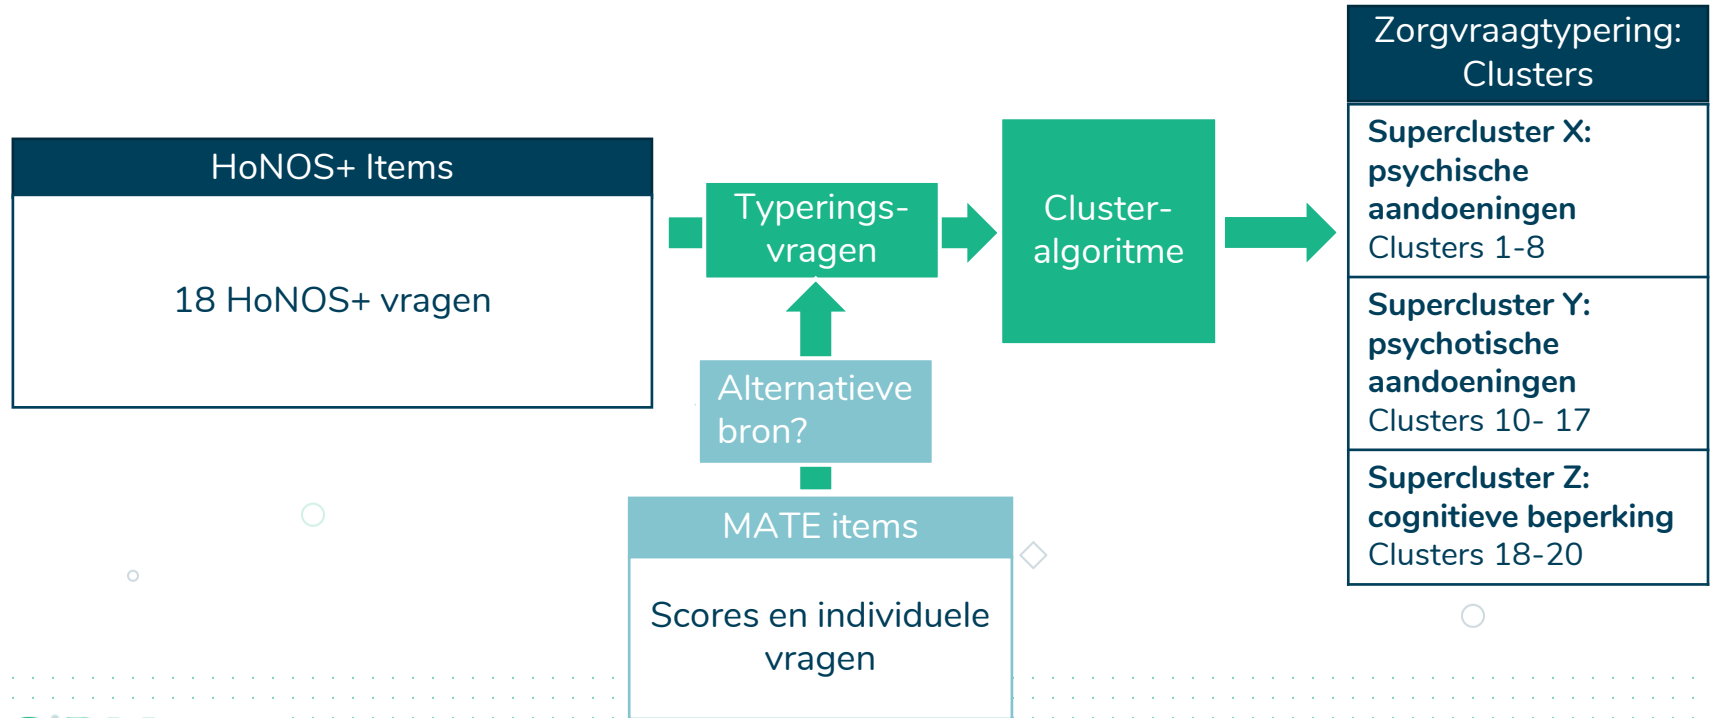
HoNOS+ Items

18 HoNOS+ vragen

Typeringsvragen

Alternatieve bron?

MATE items

Scores en individuele vragen

Cluster-algoritme

Zorgvraagtypering: Clusters

Supercluster X: psychische aandoeningen
Clusters 1-8

Supercluster Y: psychotische aandoeningen
Clusters 10- 17

Supercluster Z: cognitieve beperking
Clusters 18-20